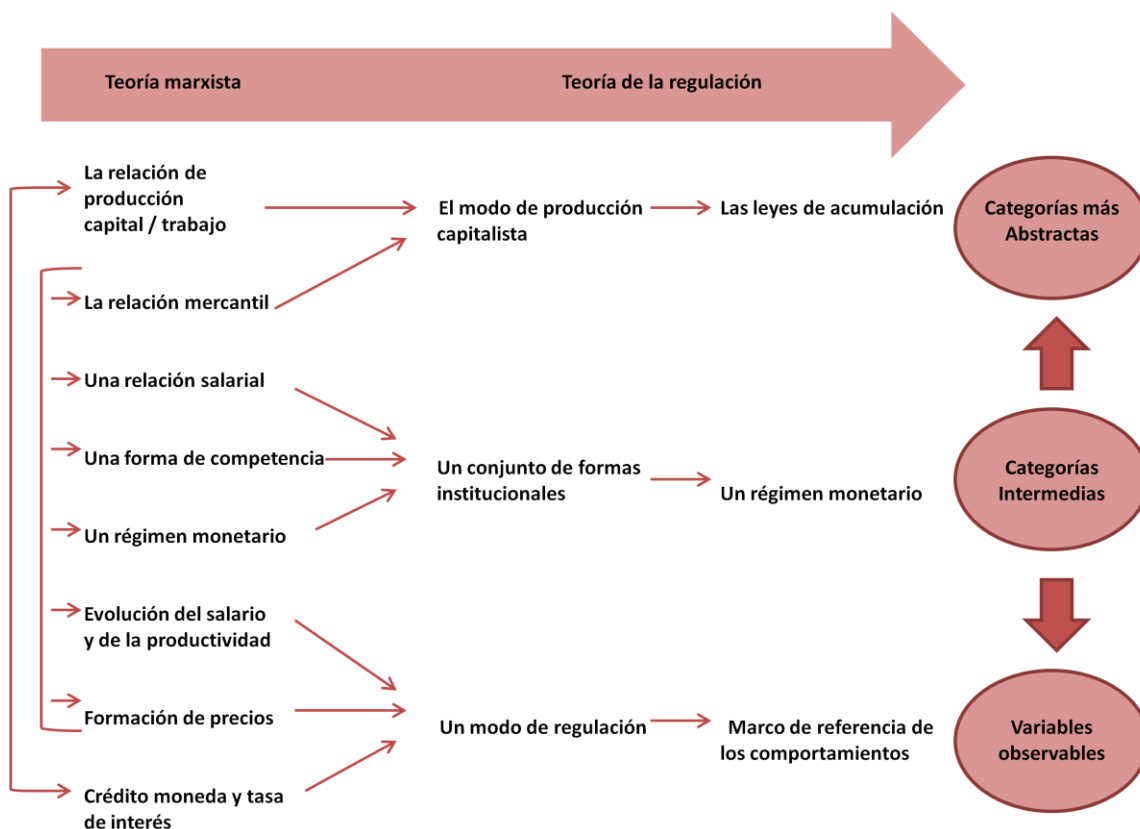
Teoría marxista

Teoría de la regulación

La relación de producción capital / trabajo

El modo de producción capitalista

Las leyes de acumulación

Categorías más Abstractas

La relación mercantil

Una relación salarial

Una forma de competencia

Un conjunto de formas institucionales

Un régimen monetario

Categorías Intermedias

Un régimen monetario

Evolución del salario y de la productividad

Formación de precios

Un modo de regulación

Marco de referencia de los comportamientos

Variables observables

Crédito moneda y tasa de interés